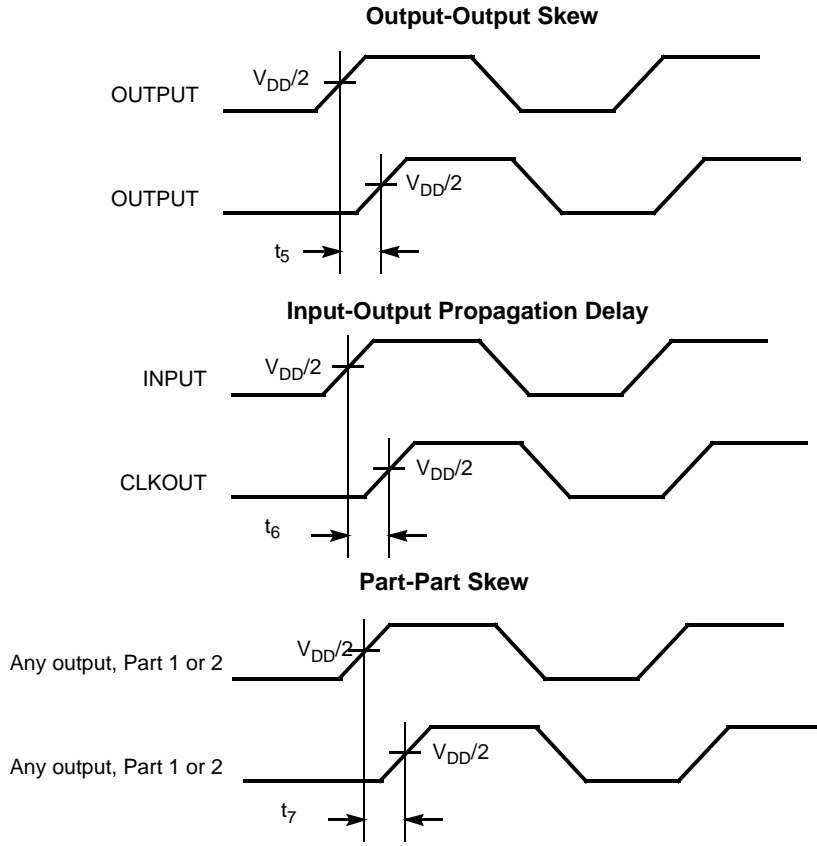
**Output-Output Skew**

OUTPUT

$V_{DD}/2$

OUTPUT

$V_{DD}/2$

$t_5$

**Input-Output Propagation Delay**

INPUT

$V_{DD}/2$

CLKOUT

$V_{DD}/2$

$t_6$

**Part-Part Skew**

Any output, Part 1 or 2

$V_{DD}/2$

Any output, Part 1 or 2

$V_{DD}/2$

$t_7$